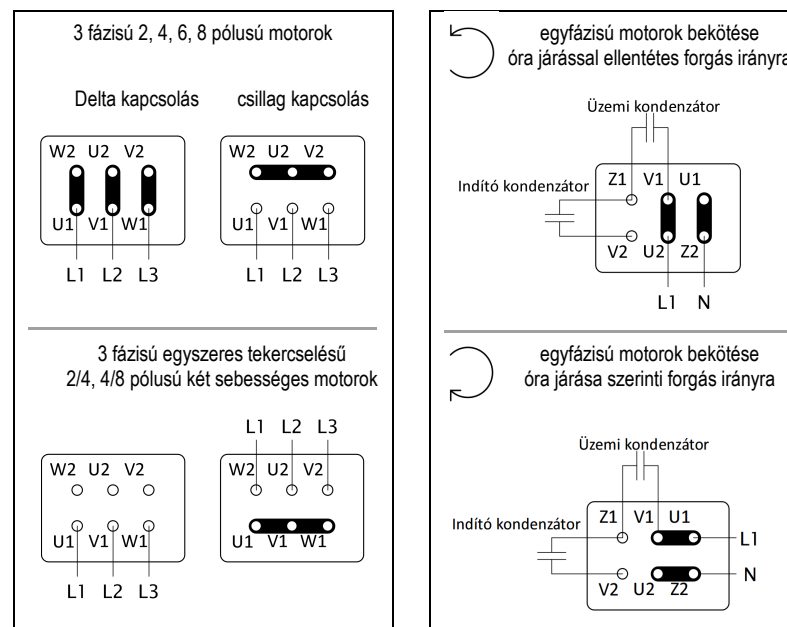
3 fázisú 2, 4, 6, 8 pólusú motorok

Delta kapcsolás

W2 U2 V2
U1 V1 W1
L1 L2 L3

csillag kapcsolás

W2 U2 V2
U1 V1 W1
L1 L2 L3

3 fázisú egyszeres tekercselésű 2/4, 4/8 pólusú két sebességes motorok

W2 U2 V2
U1 V1 W1
L1 L2 L3

L1 L2 L3
W2 U2 V2
U1 V1 W1

egyfázisú motorok bekötése óra járással ellentétes forgás irányra

Üzemi kondenzátor
Indító kondenzátor
Z1 V1 U1
V2 U2 Z2
L1 N

egyfázisú motorok bekötése óra járása szerinti forgás irányra

Üzemi kondenzátor
Indító kondenzátor
Z1 V1 U1
V2 U2 Z2
L1
N